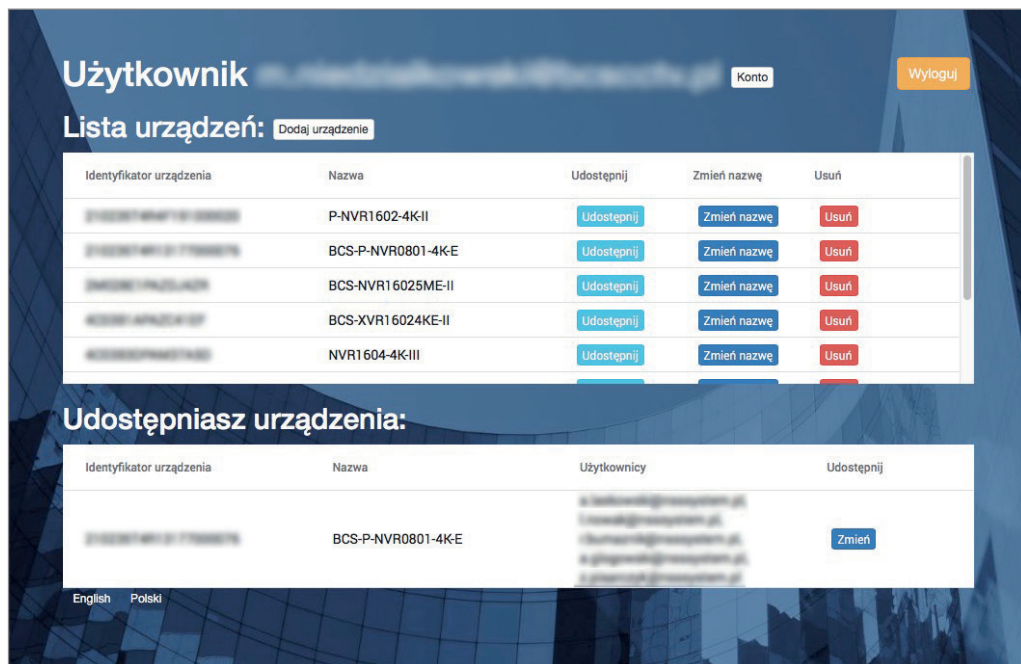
Użytkownik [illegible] Konto

Wyloguj

Lista urządzeń: Dodaj urządzenie

| Identyfikator urządzenia | Nazwa | Udostępnij | Zmień nazwę | Usuń |
|---|---|---|---|---|
| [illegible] | P-NVR1602-4K-II | Udostępnij | Zmień nazwę | Usuń |
| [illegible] | BCS-P-NVR0801-4K-E | Udostępnij | Zmień nazwę | Usuń |
| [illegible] | BCS-NVR16025ME-II | Udostępnij | Zmień nazwę | Usuń |
| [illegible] | BCS-XVR16024KE-II | Udostępnij | Zmień nazwę | Usuń |
| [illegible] | NVR1604-4K-III | Udostępnij | Zmień nazwę | Usuń |

Udostępniasz urządzenia:

| Identyfikator urządzenia | Nazwa | Użytkownicy | Udostępnij |
|---|---|---|---|
| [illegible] | BCS-P-NVR0801-4K-E | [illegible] | Zmień |

English Polski